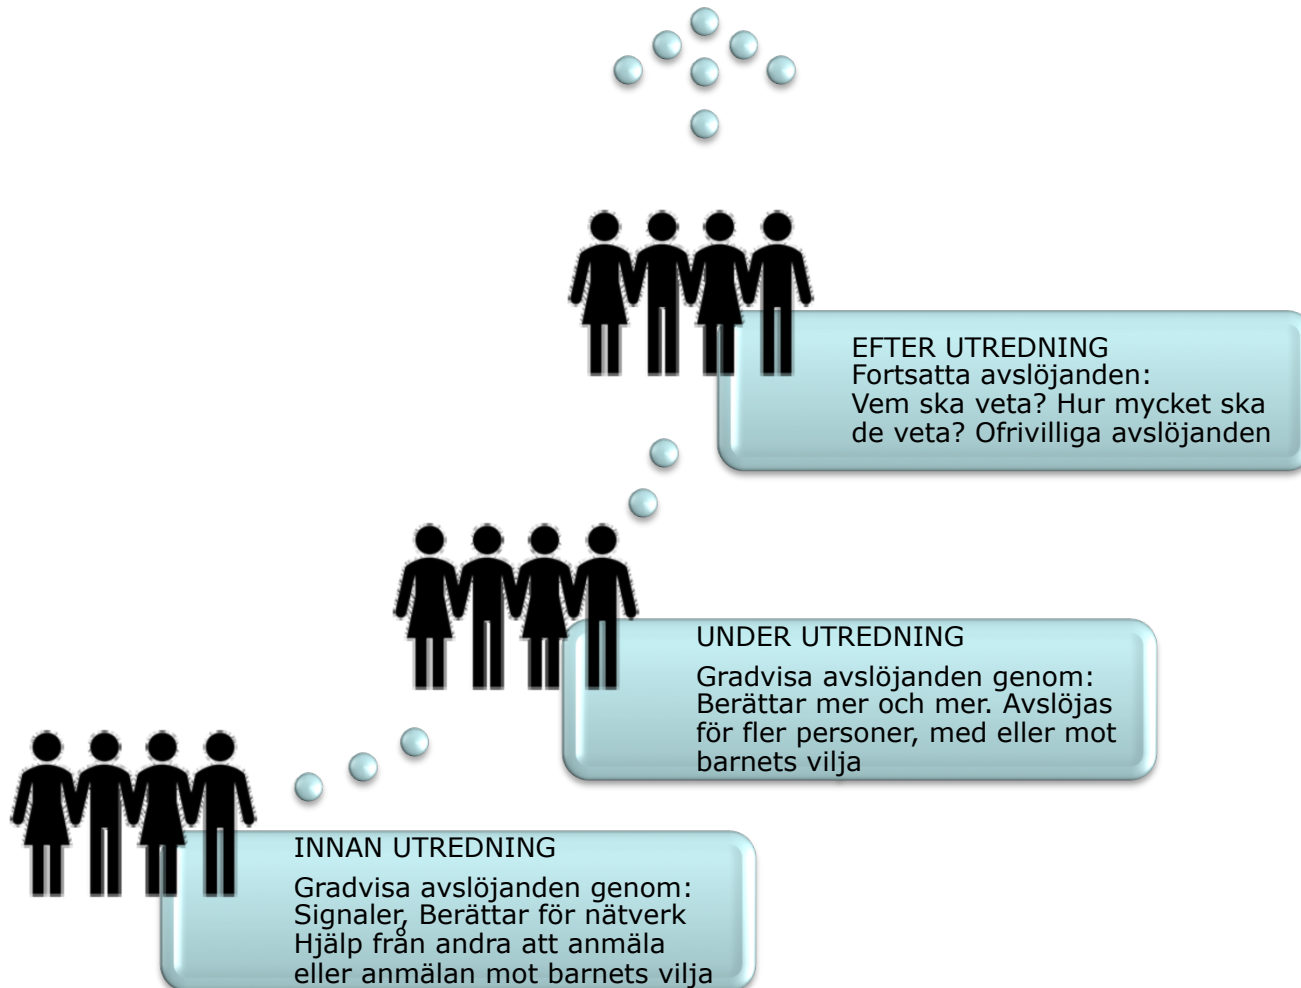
EFTER UTREDNING
Fortsatta avslöjanden: Vem ska veta? Hur mycket ska de veta? Ofrivilliga avslöjanden

UNDER UTREDNING

Gradvisa avslöjanden genom: Berättar mer och mer. Avslöjas för fler personer, med eller mot barnets vilja

INNAN UTREDNING

Gradvisa avslöjanden genom: Signaler, Berättar för nätverk Hjälp från andra att anmäla eller anmälan mot barnets vilja